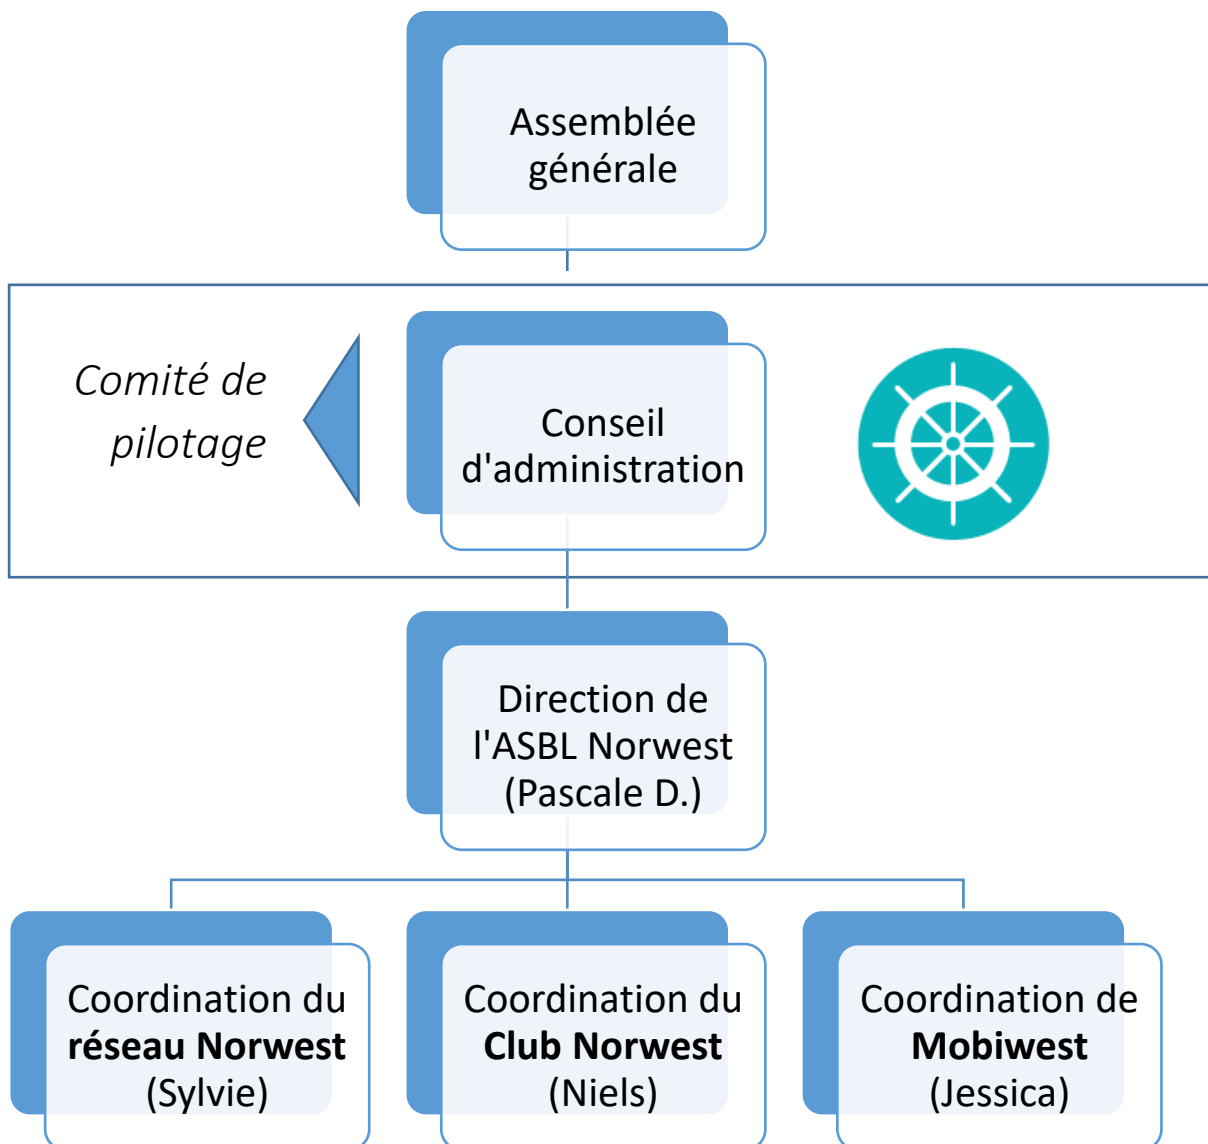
Assemblée générale

*Comité de pilotage*

Conseil d'administration

Direction de l'ASBL Norwest (Pascale D.)

Coordination du **réseau Norwest** (Sylvie)

Coordination du **Club Norwest** (Niels)

Coordination de **Mobiwest** (Jessica)